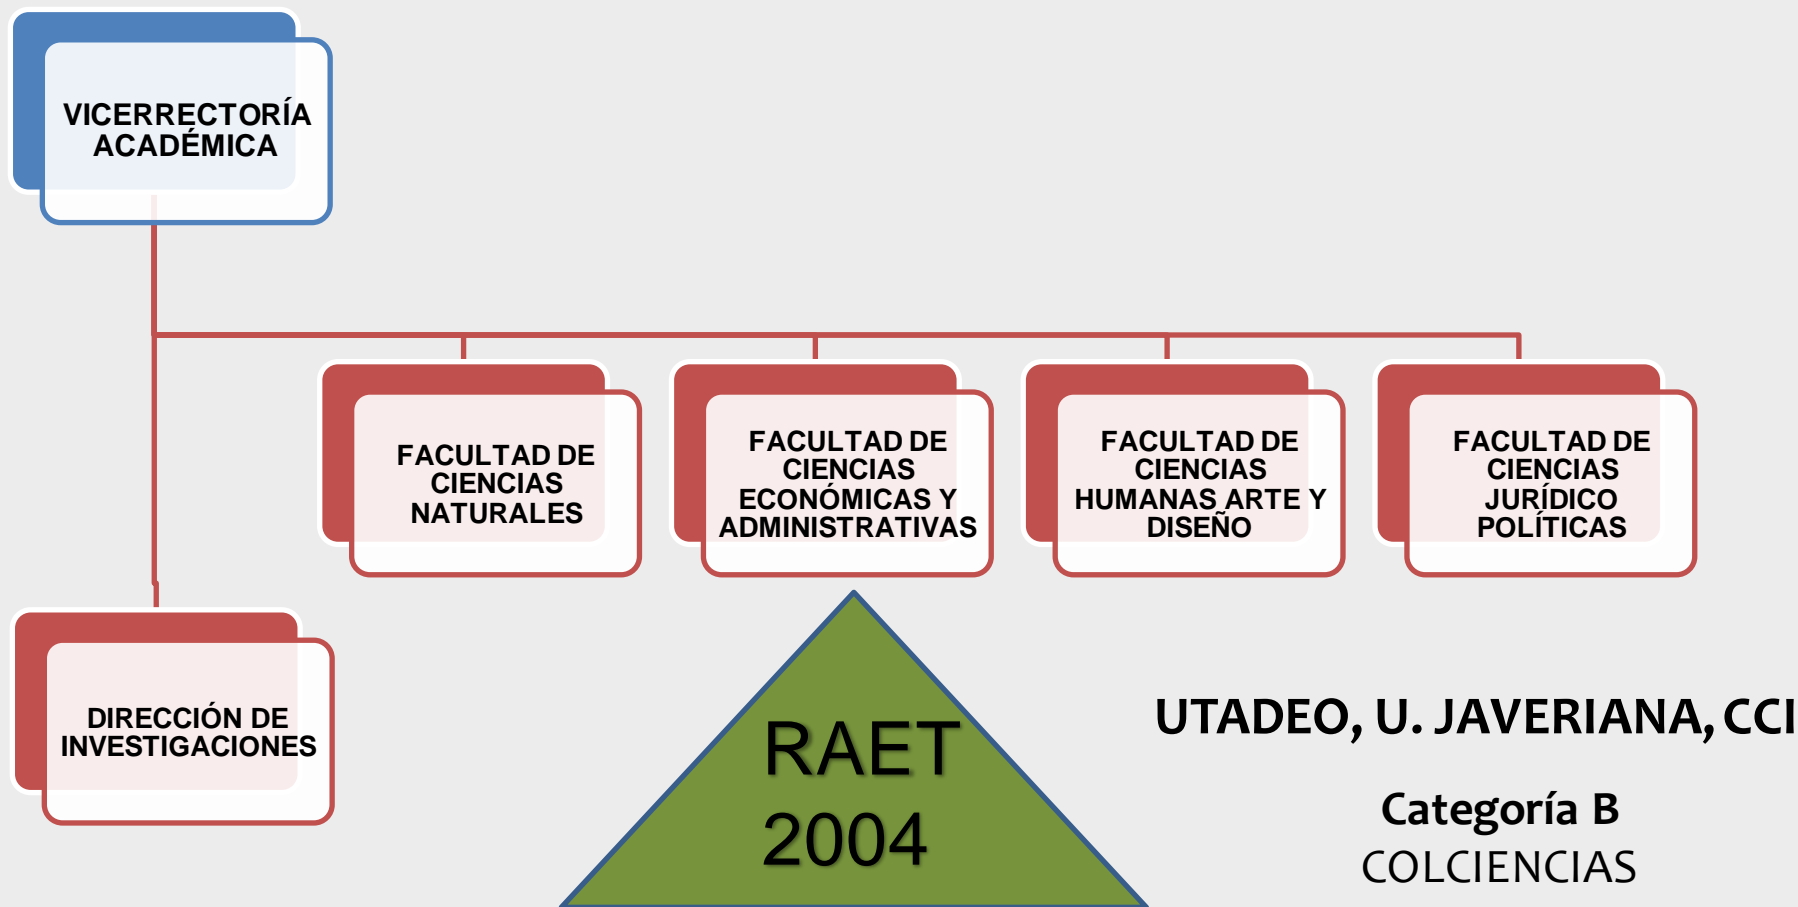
VICERRECTORÍA ACADÉMICA

FACULTAD DE CIENCIAS NATURALES

FACULTAD DE CIENCIAS ECONÓMICAS Y ADMINISTRATIVAS

FACULTAD DE CIENCIAS HUMANAS ARTE Y DISEÑO

FACULTAD DE CIENCIAS JURÍDICO POLÍTICAS

DIRECCIÓN DE INVESTIGACIONES

RAET 2004

UTADEO, U. JAVERIANA, CCI

Categoría B
COLCIENCIAS